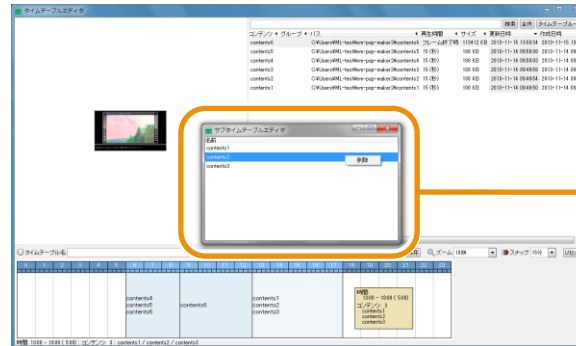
タイムテーブルエディタ

検索 全件 タイムテーブル

| コンテンツ | グループ | パス | 再生時間 | サイズ | 更新日時 | 作成日時 |
|---|---|---|---|---|---|---|
| contents6 | | C:¥Users¥ML-test¥ww-pop-maker2¥contents6 | フレーム終了時 | 110612 KB | 2013-11-15 15:59:34 | 2013-11-15 |
| contents5 | | C:¥Users¥ML-test¥ww-pop-maker2¥contents5 | 15 (秒) | 100 KB | 2013-11-14 09:59:03 | 2013-11-14 |
| contents4 | | C:¥Users¥ML-test¥ww-pop-maker2¥contents4 | 15 (秒) | 100 KB | 2013-11-14 09:59:02 | 2013-11-14 |
| contents3 | | C:¥Users¥ML-test¥ww-pop-maker2¥contents3 | 15 (秒) | 100 KB | 2013-11-14 09:49:55 | 2013-11-14 |
| contents2 | | C:¥Users¥ML-test¥ww-pop-maker2¥contents2 | 15 (秒) | 100 KB | 2013-11-14 09:49:54 | 2013-11-14 |
| contents1 | | C:¥Users¥ML-test¥ww-pop-maker2¥contents1 | 15 (秒) | 100 KB | 2013-11-14 09:49:50 | 2013-11-14 |

サブタイムテーブルエディタ
名前
contents1
contents2
contents3
削除

タイムテーブル名
ズーム 100% スナップ 15分

0 1 2 3 4 5 6 7 8 9 10 11 12 13 14 15 16 17 18 19 20 21 22 23

contents4
contents5
contents6

contents6

contents1
contents2
contents3

時間
19:00 ~ 19:00 ( 5:00 )
コンテンツ 3
contents1
contents2
contents3

時間: 13:00 ~ 18:00 ( 5:00 ) コンテンツ 3 : contents1 / contents2 / contents3